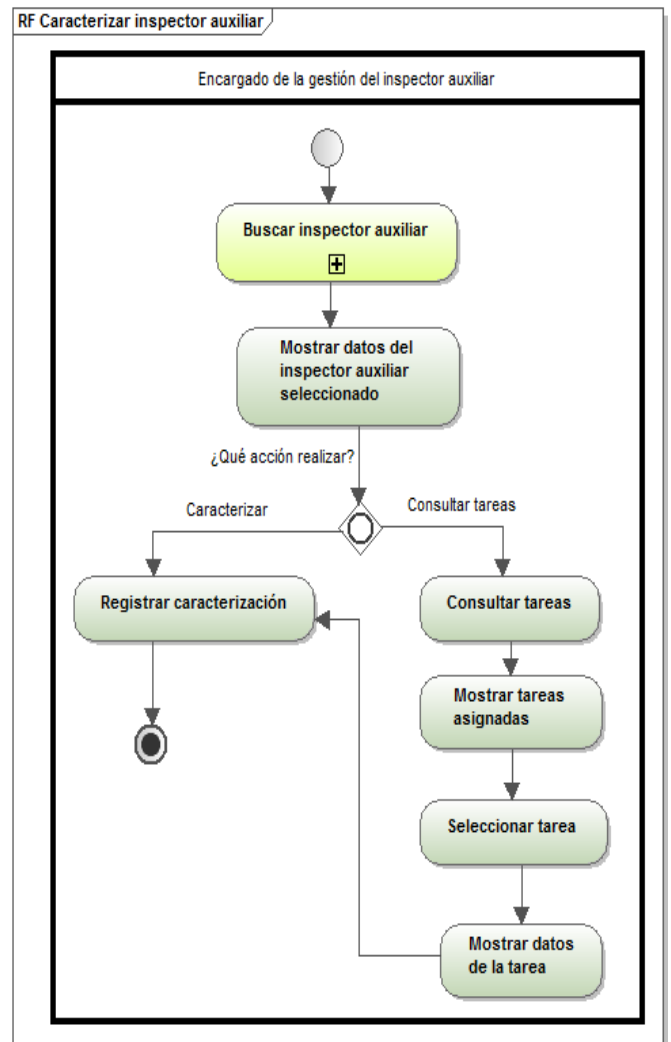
RF Caracterizar inspector auxiliar

Encargado de la gestión del inspector auxiliar

Buscar inspector auxiliar

Mostrar datos del inspector auxiliar seleccionado

¿Qué acción realizar?

Caracterizar

Consultar tareas

Registrar caracterización

Consultar tareas

Mostrar tareas asignadas

Seleccionar tarea

Mostrar datos de la tarea